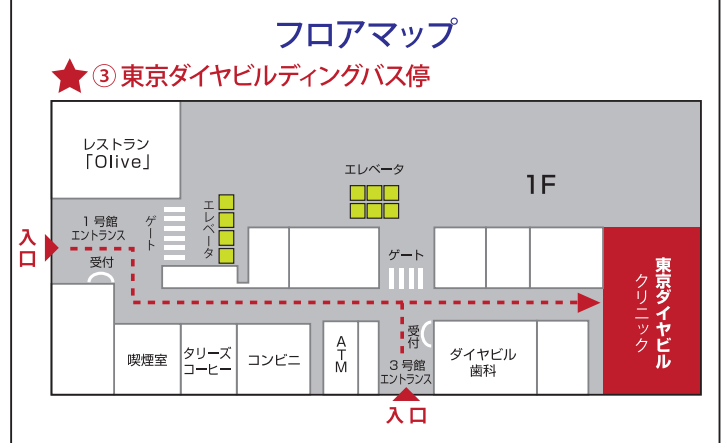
フロアマップ

③ 東京ダイヤビルディングバス停

レストラン「Olive」

エレベータ

1F

ゲート

エレベータ

1号館エントランス

入口

受付

ゲート

東京ダイヤビル

クリニック

受付

喫煙室

タリーズコーヒー

コンビニ

ATM

3号館エントランス

ダイヤビル歯科

入口